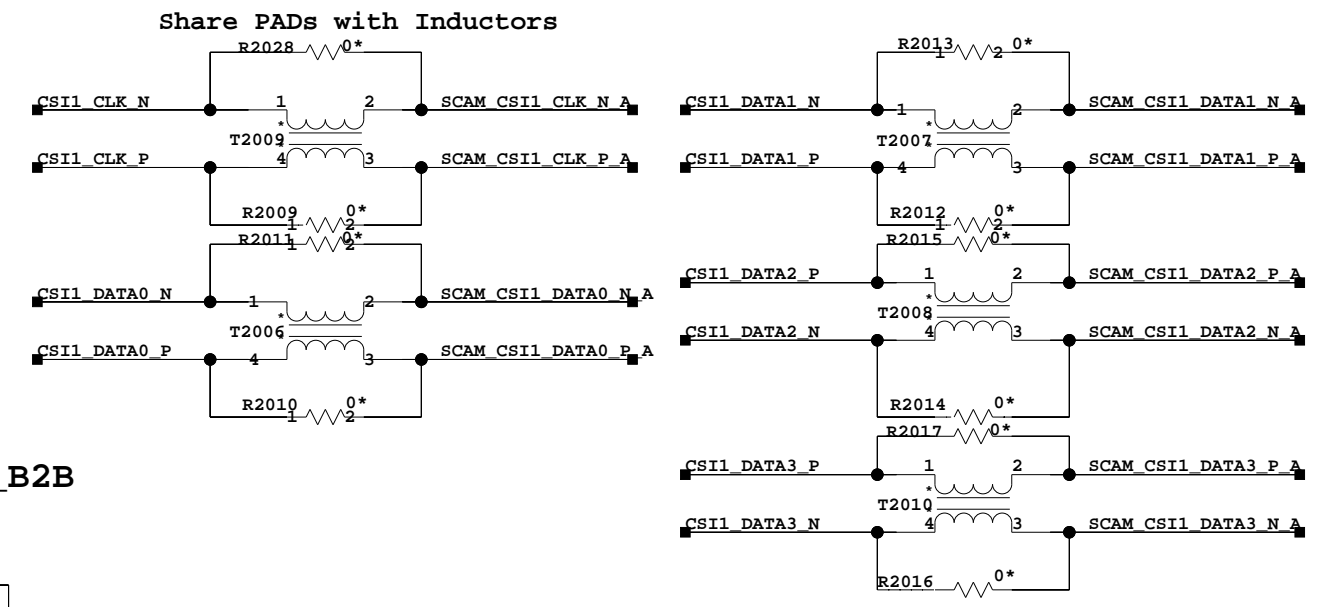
Share PADs with Inductors

R2028 0*
CSI1_CLK_N 1 2 SCAM_CSI1_CLK_N_A
*
T2009
CSI1_CLK_P 4 3 SCAM_CSI1_CLK_P_A
R2009 0*
1 2
R2011 0*
1 2
CSI1_DATA0_N 1 2 SCAM_CSI1_DATA0_N_A
*
T2006
CSI1_DATA0_P 4 3 SCAM_CSI1_DATA0_P_A
R2010 0*
1 2

_B2B

R2013 0*
1 2
CSI1_DATA1_N 1 2 SCAM_CSI1_DATA1_N_A
T2007
*
CSI1_DATA1_P 4 3 SCAM_CSI1_DATA1_P_A
R2012 0*
1 2
R2015 0*
CSI1_DATA2_P 1 2 SCAM_CSI1_DATA2_P_A
*
T2008
CSI1_DATA2_N 4 3 SCAM_CSI1_DATA2_N_A
R2014 0*
R2017 0*
CSI1_DATA3_P 1 2 SCAM_CSI1_DATA3_P_A
*
T2010
CSI1_DATA3_N 4 3 SCAM_CSI1_DATA3_N_A
R2016 0*